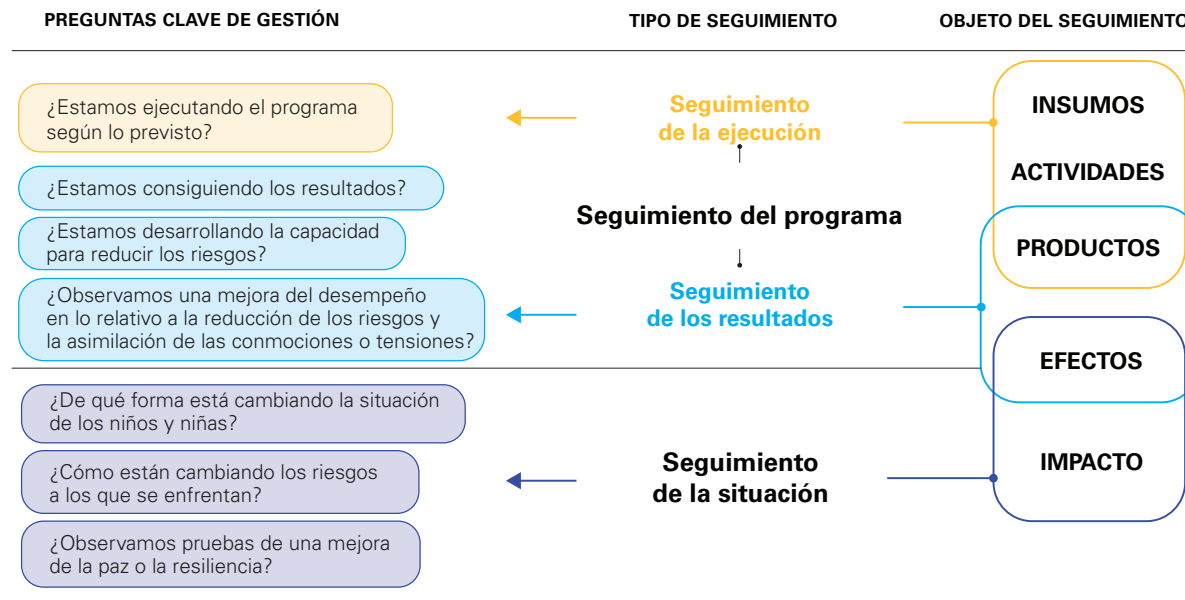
PREGUNTAS CLAVE DE GESTIÓN

TIPO DE SEGUIMIENTO

OBJETO DEL SEGUIMIENTO

¿Estamos ejecutando el programa según lo previsto?

Seguimiento de la ejecución

INSUMOS

ACTIVIDADES

¿Estamos consiguiendo los resultados?

¿Estamos desarrollando la capacidad para reducir los riesgos?

Seguimiento del programa

PRODUCTOS

¿Observamos una mejora del desempeño en lo relativo a la reducción de los riesgos y la asimilación de las conmociones o tensiones?

Seguimiento de los resultados

EFECTOS

¿De qué forma está cambiando la situación de los niños y niñas?

¿Cómo están cambiando los riesgos a los que se enfrentan?

Seguimiento de la situación

IMPACTO

¿Observamos pruebas de una mejora de la paz o la resiliencia?